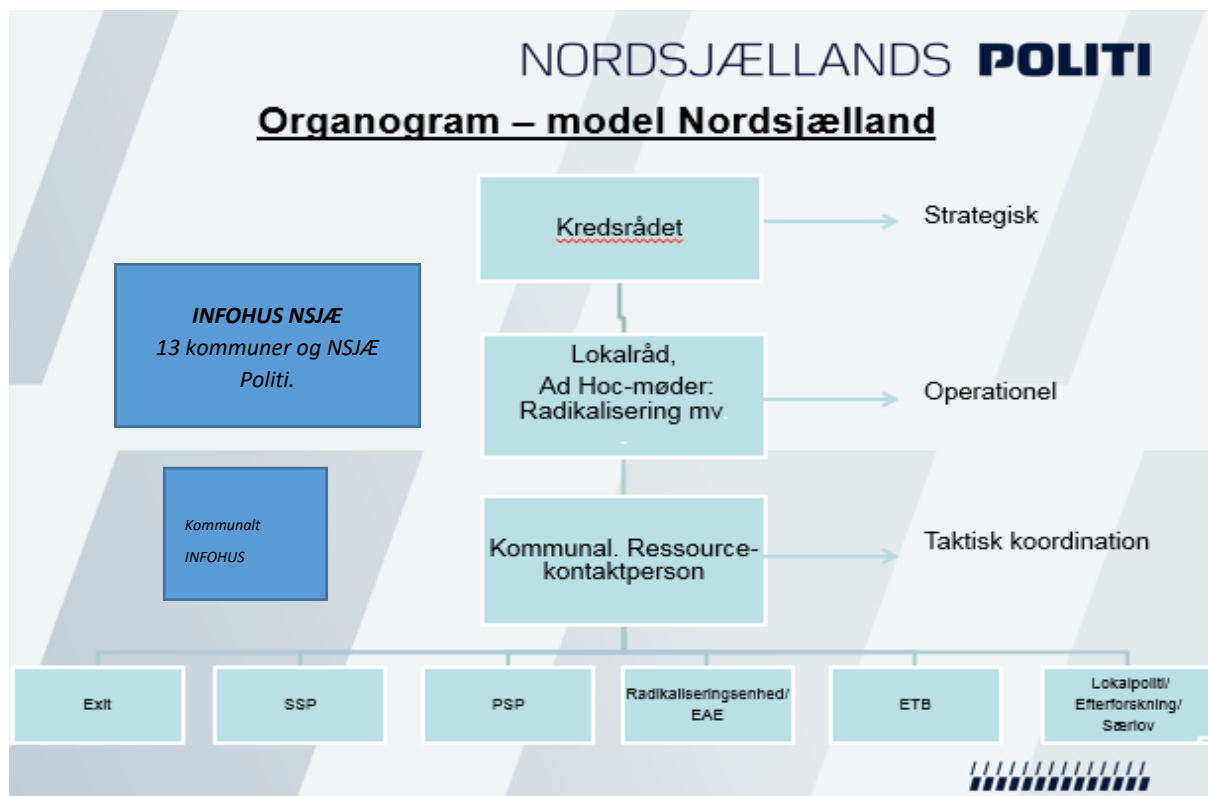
NORDSJÆLLANDS POLITI

Organogram – model Nordsjælland

Kredsrådet

Strategisk

INFOHUS NSJÆ
13 kommuner og NSJÆ Politi.

Lokalråd,
Ad Hoc-møder:
Radikalisering mv

Operationel

Kommunalt
INFOHUS

Kommunal. Ressource-kontaktperson

Taktisk koordination

Exit

SSP

PSP

Radikaliseringsenhed/
EAE

ETB

Lokalpoliti/
Efterforskning/
Særlov